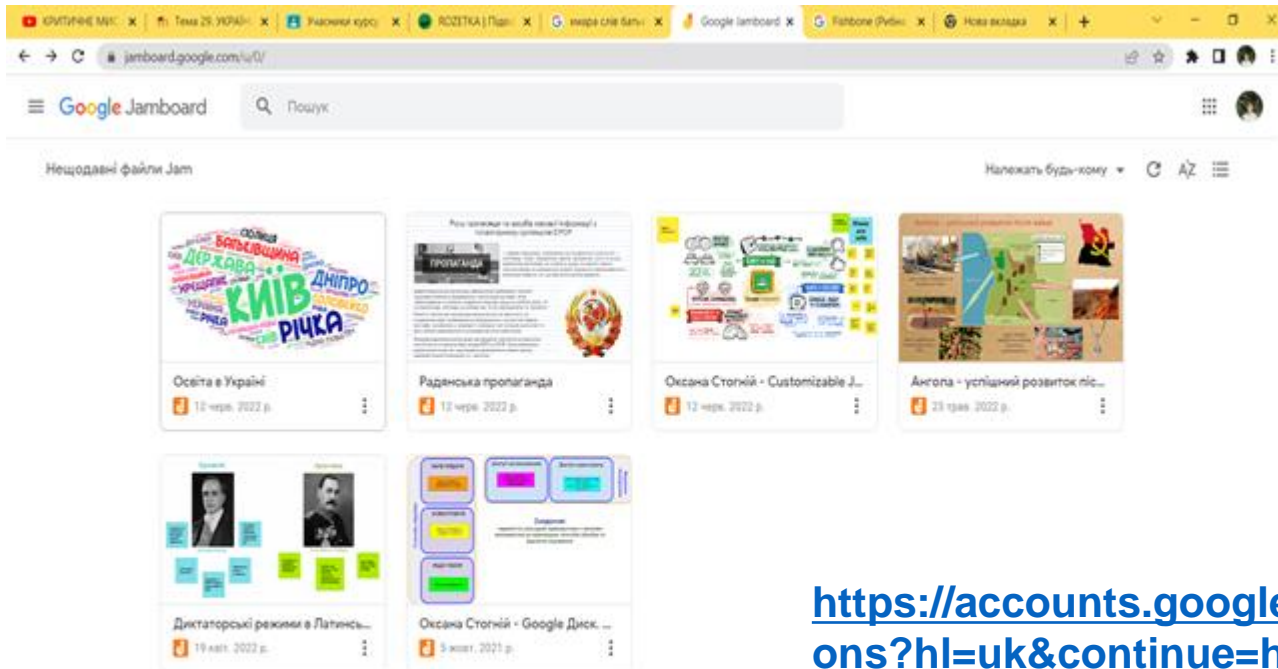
КРИТИЧНЕ МИС × | Тема 29. УКРАЇ × | Учасники курсу × | ROZETKA | Підп × | хмара слів батьк × | Google Jamboard × | Fishbone (Рибн × | Нова вкладка × | +

jamboard.google.com/u/0/

Google Jamboard

Пошук

Нещодавні файли Jam

Належать будь-кому

СТОЛИЦЯ БАТЬКІВЩИНА ДЕРЖАВА ДНІПРО КИЇВ РІЧКА

ПРОПАГАНДА

Освіта в Україні
12 черв. 2022 р.

Радянська пропаганда
12 черв. 2022 р.

Оксана Стогній - Customizable J...
12 черв. 2022 р.

Ангола - успішний розвиток піс...
25 трав. 2022 р.

Диктаторські режими в Латинсь...
19 квіт. 2022 р.

Оксана Стогній - Google Диск. ...
5 жовт. 2021 р.

https://accounts.google
ons?hl=uk&continue=h